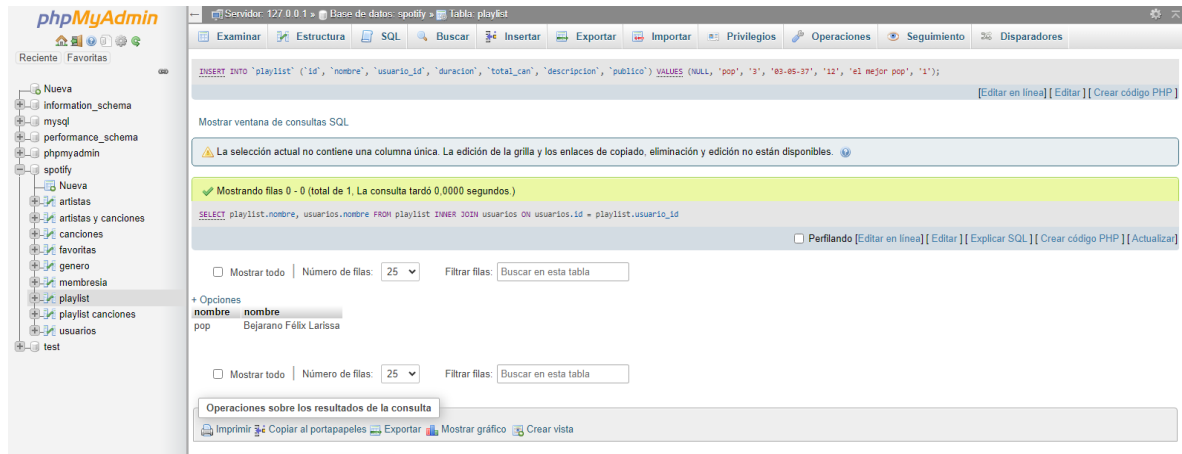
phpMyAdmin

Reciente Favoritas

Nueva
information_schema
mysql
performance_schema
phpmyadmin
spotify
Nueva
artistas
artistas y canciones
canciones
favoritas
genero
membresia
playlist
playlist canciones
usuarios
test

Servidor: 127.0.0.1 » Base de datos: spotify » Tabla: playlist

Examinar | Estructura | SQL | Buscar | Insertar | Exportar | Importar | Privilegios | Operaciones | Seguimiento | Disparadores

INSERT INTO `playlist` (`id`, `nombre`, `usuario_id`, `duracion`, `total_can`, `descripcion`, `publico`) VALUES (NULL, 'pop', '3', '03-05-37', '12', 'el mejor pop', '1');

[Editar en línea] [ Editar ] [ Crear código PHP ]

Mostrar ventana de consultas SQL

La selección actual no contiene una columna única. La edición de la grilla y los enlaces de copiado, eliminación y edición no están disponibles.

Mostrando filas 0 - 0 (total de 1, La consulta tardó 0,0000 segundos.)

SELECT playlist.nombre, usuarios.nombre FROM playlist INNER JOIN usuarios ON usuarios.id = playlist.usuario_id

Perfilando [Editar en línea] [ Editar ] [ Explicar SQL ] [ Crear código PHP ] [ Actualizar]

Mostrar todo | Número de filas: 25 | Filtrar filas: Buscar en esta tabla

+ Opciones

| nombre | nombre |
|---|---|
| pop | Bejarano Félix Larissa |

Mostrar todo | Número de filas: 25 | Filtrar filas: Buscar en esta tabla

Operaciones sobre los resultados de la consulta

Imprimir Copiar al portapapeles Exportar Mostrar gráfico Crear vista